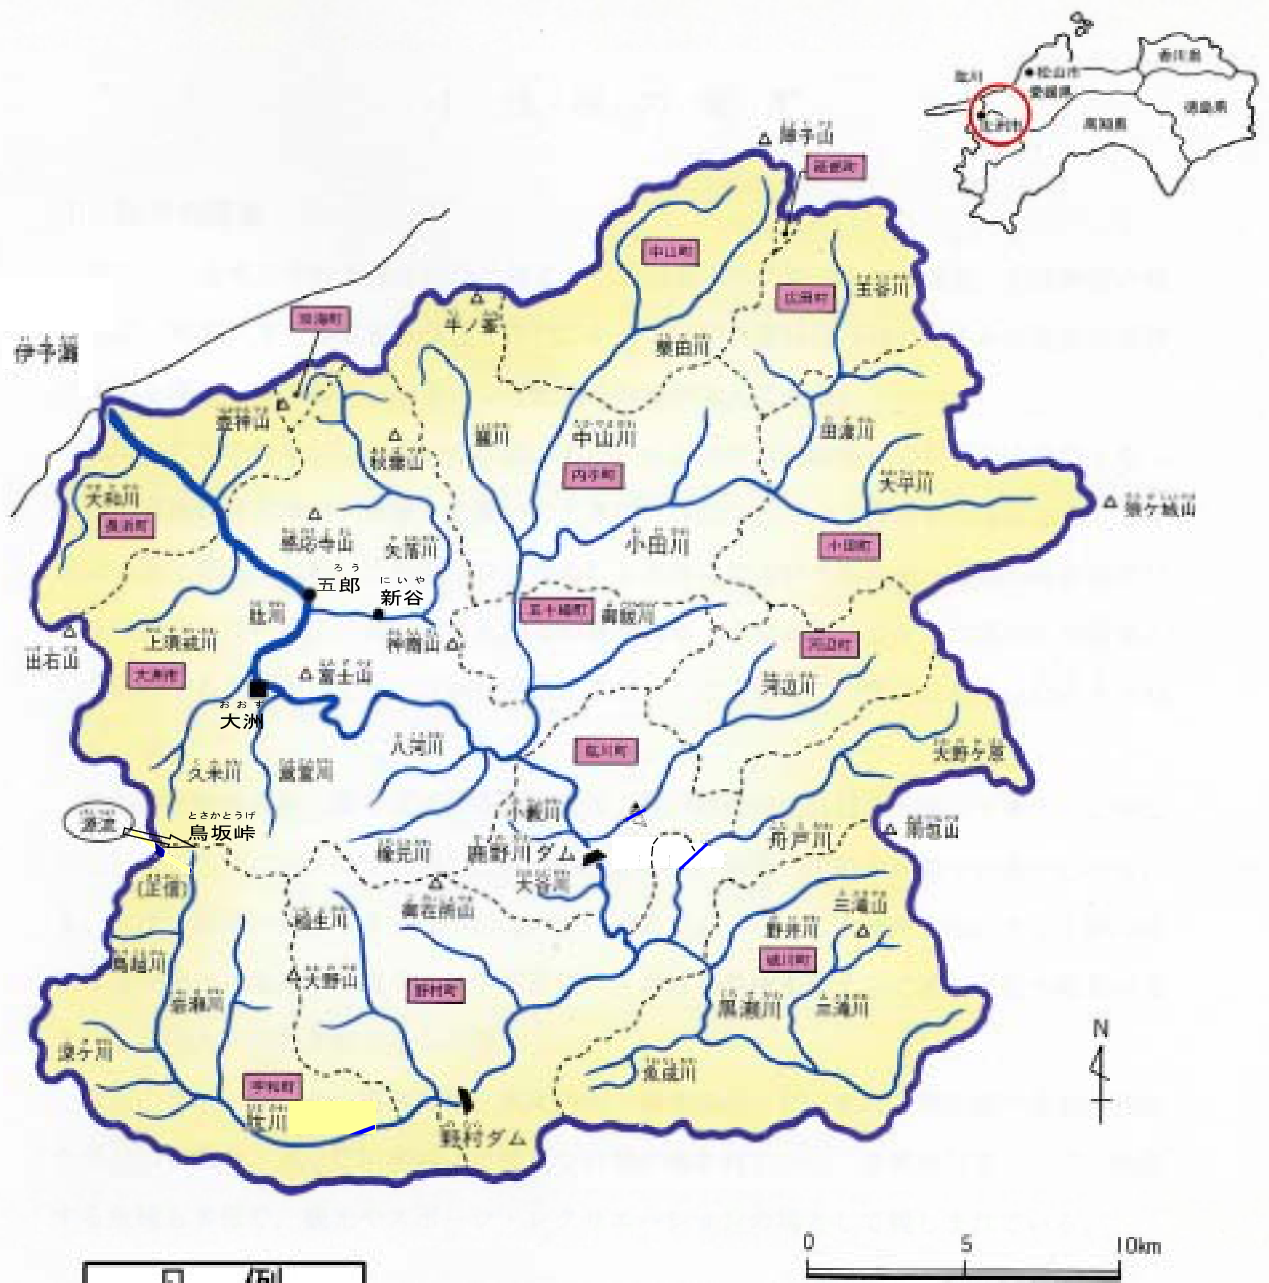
松山市
愛媛県
香川県
徳島県
高知県
伊予灘
壺神山
大和川
長浜町
出石山
上須戒川
大洲町
五郎
新谷
大洲
久米川
鳥坂峠
源流
(笠置)
鳥越川
岩瀬川
深ケ川
宇和町
宇和川
野村ダム
野村町
大野山
稲生川
高研山
嵯峨川
鹿野川ダム
大谷川
小薮川
八多喜川
富士山
神南山
矢落川
高森山
肱川
中山町
中山川
内子町
小田川
小田町
五十崎町
広田町
玉谷川
中山川
田渡川
大平川
障子山
小田深山
河辺町
河辺川
舟戸川
大野ケ原
城川町
三滝山
野井川
黒瀬川
三滝川
舟戸川
肱川町
N
0
5
10km
凡 例